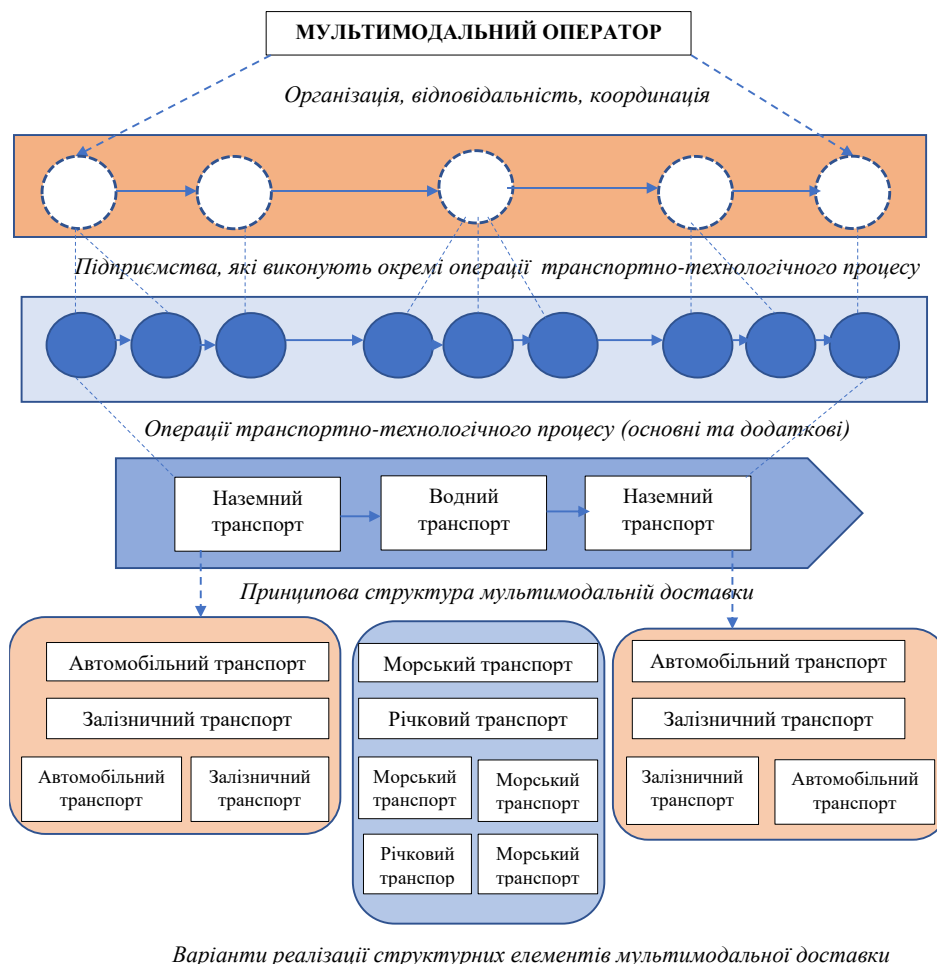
МУЛЬТИМОДАЛЬНИЙ ОПЕРАТОР

Організація, відповідальність, координація

Підприємства, які виконують окремі операції транспортно-технологічного процесу

Операції транспортно-технологічного процесу (основні та додаткові)

Наземний транспорт

Водний транспорт

Наземний транспорт

Принципова структура мультимодальній доставки

Автомобільний транспорт

Залізничний транспорт

Автомобільний транспорт

Залізничний транспорт

Морський транспорт

Річковий транспорт

Морський транспорт

Морський транспорт

Річковий транспор

Морський транспорт

Автомобільний транспорт

Залізничний транспорт

Залізничний транспорт

Автомобільний транспорт

Варіанти реалізації структурних елементів мультимодальної доставки